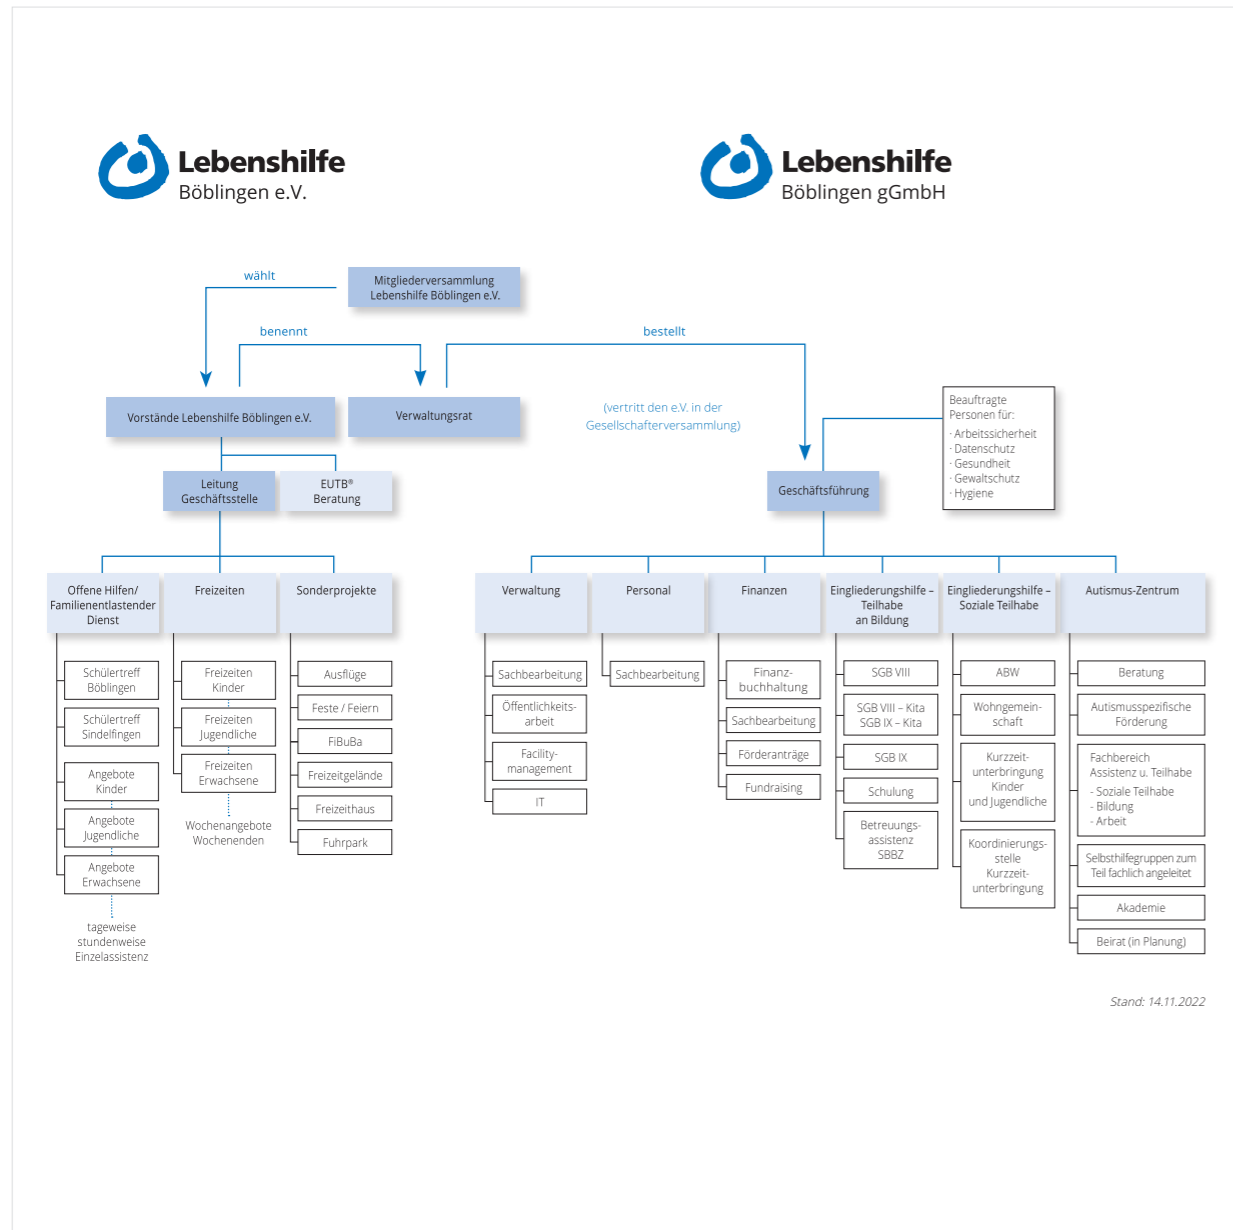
Lebenshilfe
Böblingen e.V.

Lebenshilfe
Böblingen gGmbH

wählt

Mitgliederversammlung Lebenshilfe Böblingen e.V.

benennt

bestellt

Vorstände Lebenshilfe Böblingen e.V.

Verwaltungsrat

(vertritt den e.V. in der Gesellschafterversammlung)

Beauftragte Personen für:
· Arbeitssicherheit
· Datenschutz
· Gesundheit
· Gewaltschutz
· Hygiene

Leitung Geschäftsstelle

EUTB® Beratung

Geschäftsführung

Offene Hilfen/ Familienentlastender Dienst

Schülertreff Böblingen

Schülertreff Sindelfingen

Angebote Kinder

Angebote Jugendliche

Angebote Erwachsene

tageweise stundenweise Einzelassistenz

Freizeiten

Freizeiten Kinder

Freizeiten Jugendliche

Freizeiten Erwachsene

Wochenangebote Wochenenden

Sonderprojekte

Ausflüge

Feste / Feiern

FiBuBa

Freizeitgelände

Freizeithaus

Fuhrpark

Verwaltung

Sachbearbeitung

Öffentlichkeitsarbeit

Facility-management

IT

Personal

Sachbearbeitung

Finanzen

Finanz-buchhaltung

Sachbearbeitung

Förderanträge

Fundraising

Eingliederungshilfe – Teilhabe an Bildung

SGB VIII

SGB VIII – Kita SGB IX – Kita

SGB IX

Schulung

Betreuungs-assistenz SBBZ

Eingliederungshilfe – Soziale Teilhabe

ABW

Wohngemein-schaft

Kurzzeit-unterbringung Kinder und Jugendliche

Koordinierungs-stelle Kurzzeit-unterbringung

Autismus-Zentrum

Beratung

Autismusspezifische Förderung

Fachbereich Assistenz u. Teilhabe
- Soziale Teilhabe
- Bildung
- Arbeit

Selbsthilfegruppen zum Teil fachlich angeleitet

Akademie

Beirat (in Planung)

Stand: 14.11.2022